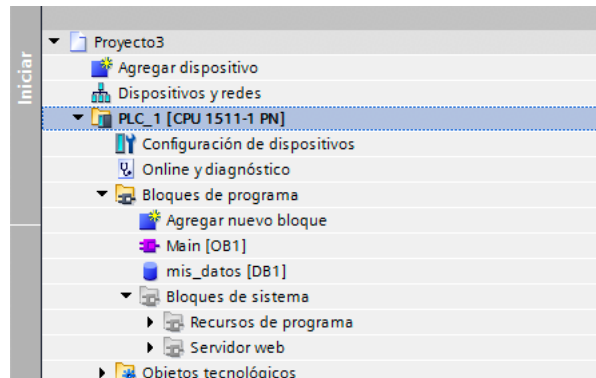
Iniciar

Proyecto3
Agregar dispositivo
Dispositivos y redes
PLC_1 [CPU 1511-1 PN]
Configuración de dispositivos
Online y diagnóstico
Bloques de programa
Agregar nuevo bloque
Main [OB1]
mis_datos [DB1]
Bloques de sistema
Recursos de programa
Servidor web
Objetos tecnológicos